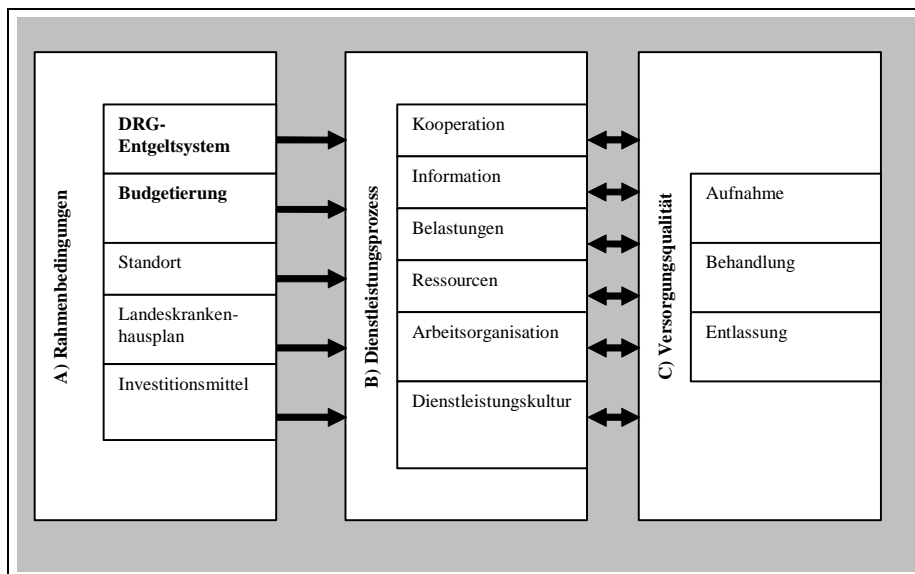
A) Rahmenbedingungen

DRG-Entgeltsystem

Budgetierung

Standort

Landeskrankenhausplan

Investitionsmittel

B) Dienstleistungsprozess

Kooperation

Information

Belastungen

Ressourcen

Arbeitsorganisation

Dienstleistungskultur

C) Versorgungsqualität

Aufnahme

Behandlung

Entlassung